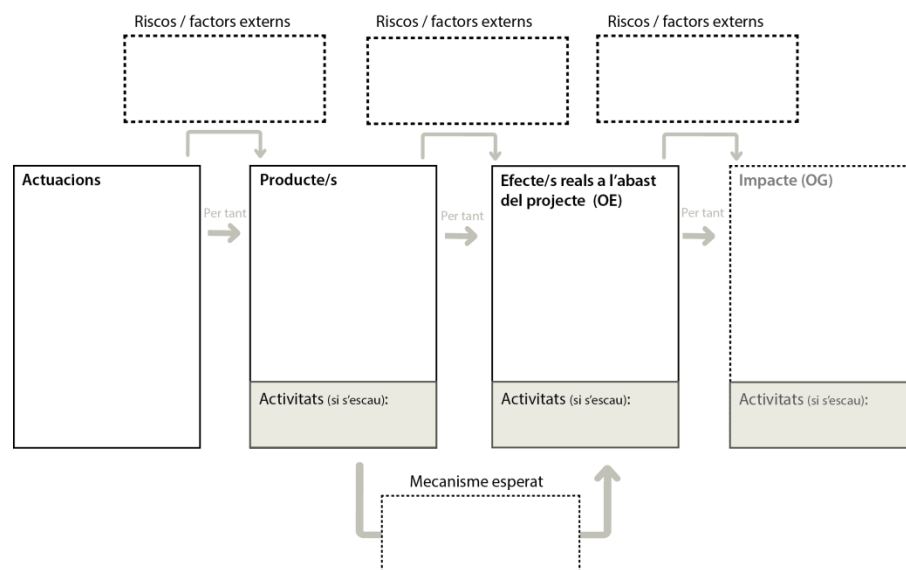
Riscos / factors externs

Riscos / factors externs

Riscos / factors externs

Actuacions

Per tant

Producte/s

Activitats (si s'escau):

Per tant

Efecte/s reals a l'abast del projecte (OE)

Activitats (si s'escau):

Per tant

Impacte (OG)

Activitats (si s'escau):

Mecanisme esperat